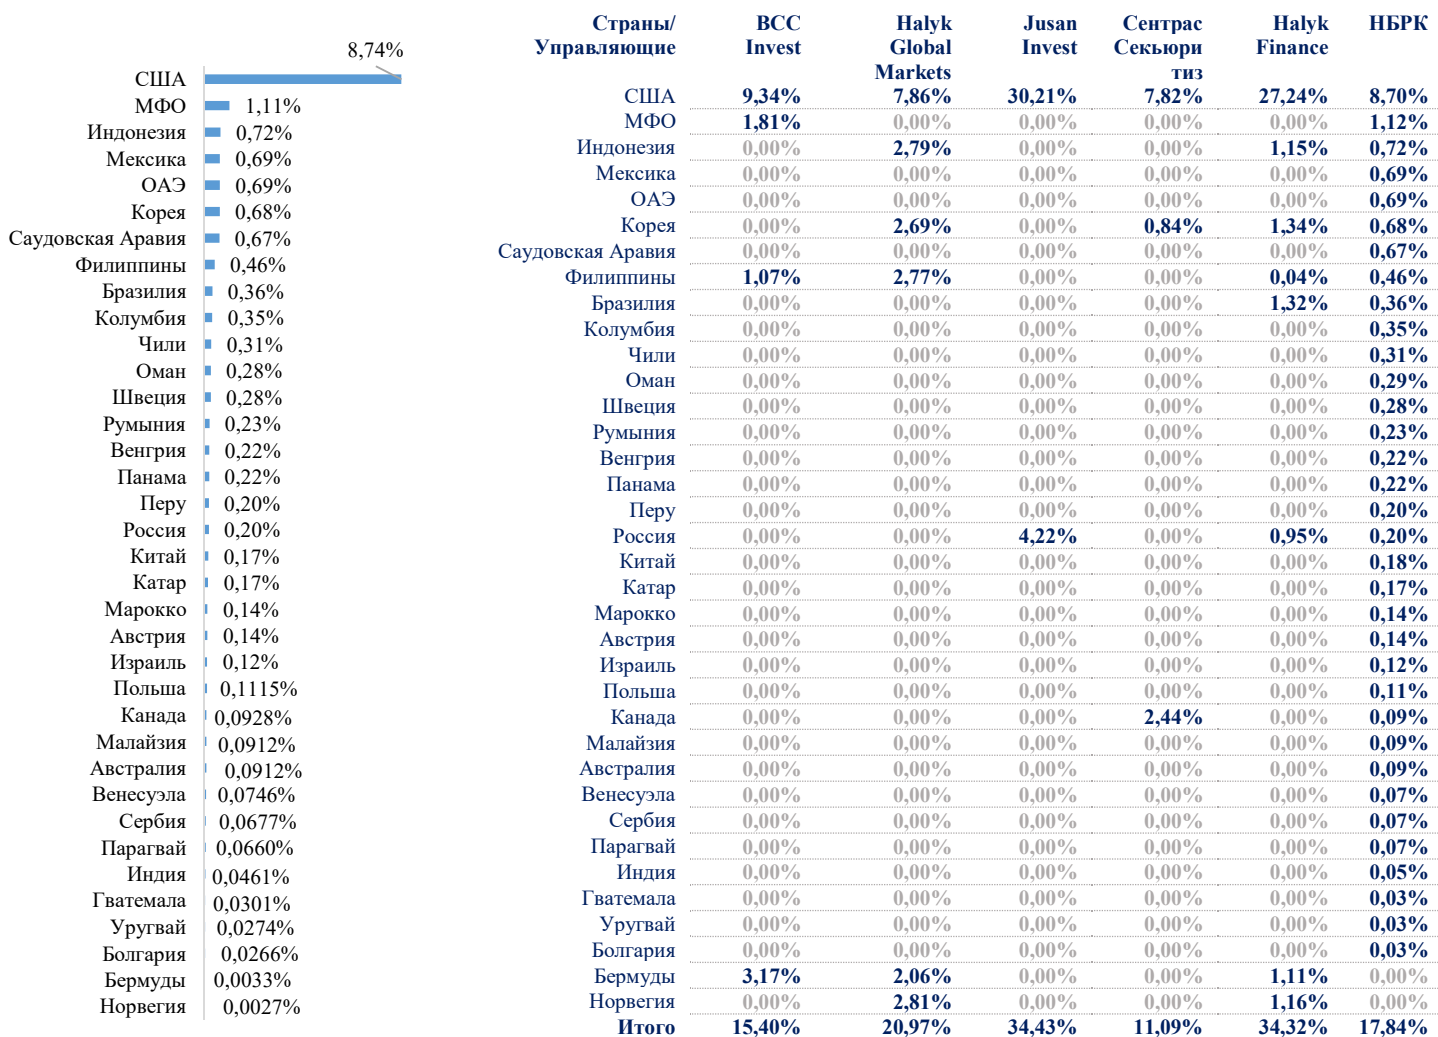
| | |
|---|---|
| США | 8,74% |
| МФО | 1,11% |
| Индонезия | 0,72% |
| Мексика | 0,69% |
| ОАЭ | 0,69% |
| Корея | 0,68% |
| Саудовская Аравия | 0,67% |
| Филиппины | 0,46% |
| Бразилия | 0,36% |
| Колумбия | 0,35% |
| Чили | 0,31% |
| Оман | 0,28% |
| Швеция | 0,28% |
| Румыния | 0,23% |
| Венгрия | 0,22% |
| Панама | 0,22% |
| Перу | 0,20% |
| Россия | 0,20% |
| Китай | 0,17% |
| Катар | 0,17% |
| Марокко | 0,14% |
| Австрия | 0,14% |
| Израиль | 0,12% |
| Польша | 0,1115% |
| Канада | 0,0928% |
| Малайзия | 0,0912% |
| Австралия | 0,0912% |
| Венесуэла | 0,0746% |
| Сербия | 0,0677% |
| Парагвай | 0,0660% |
| Индия | 0,0461% |
| Гватемала | 0,0301% |
| Уругвай | 0,0274% |
| Болгария | 0,0266% |
| Бермуды | 0,0033% |
| Норвегия | 0,0027% |

| Страны/ Управляющие | BCC Invest | Halyk Global Markets | Jusan Invest | Сентрас Секьюритиз | Halyk Finance | НБРК |
|---|---|---|---|---|---|---|
| США | 9,34% | 7,86% | 30,21% | 7,82% | 27,24% | 8,70% |
| МФО | 1,81% | 0,00% | 0,00% | 0,00% | 0,00% | 1,12% |
| Индонезия | 0,00% | 2,79% | 0,00% | 0,00% | 1,15% | 0,72% |
| Мексика | 0,00% | 0,00% | 0,00% | 0,00% | 0,00% | 0,69% |
| ОАЭ | 0,00% | 0,00% | 0,00% | 0,00% | 0,00% | 0,69% |
| Корея | 0,00% | 2,69% | 0,00% | 0,84% | 1,34% | 0,68% |
| Саудовская Аравия | 0,00% | 0,00% | 0,00% | 0,00% | 0,00% | 0,67% |
| Филиппины | 1,07% | 2,77% | 0,00% | 0,00% | 0,04% | 0,46% |
| Бразилия | 0,00% | 0,00% | 0,00% | 0,00% | 1,32% | 0,36% |
| Колумбия | 0,00% | 0,00% | 0,00% | 0,00% | 0,00% | 0,35% |
| Чили | 0,00% | 0,00% | 0,00% | 0,00% | 0,00% | 0,31% |
| Оман | 0,00% | 0,00% | 0,00% | 0,00% | 0,00% | 0,29% |
| Швеция | 0,00% | 0,00% | 0,00% | 0,00% | 0,00% | 0,28% |
| Румыния | 0,00% | 0,00% | 0,00% | 0,00% | 0,00% | 0,23% |
| Венгрия | 0,00% | 0,00% | 0,00% | 0,00% | 0,00% | 0,22% |
| Панама | 0,00% | 0,00% | 0,00% | 0,00% | 0,00% | 0,22% |
| Перу | 0,00% | 0,00% | 0,00% | 0,00% | 0,00% | 0,20% |
| Россия | 0,00% | 0,00% | 4,22% | 0,00% | 0,95% | 0,20% |
| Китай | 0,00% | 0,00% | 0,00% | 0,00% | 0,00% | 0,18% |
| Катар | 0,00% | 0,00% | 0,00% | 0,00% | 0,00% | 0,17% |
| Марокко | 0,00% | 0,00% | 0,00% | 0,00% | 0,00% | 0,14% |
| Австрия | 0,00% | 0,00% | 0,00% | 0,00% | 0,00% | 0,14% |
| Израиль | 0,00% | 0,00% | 0,00% | 0,00% | 0,00% | 0,12% |
| Польша | 0,00% | 0,00% | 0,00% | 0,00% | 0,00% | 0,11% |
| Канада | 0,00% | 0,00% | 0,00% | 2,44% | 0,00% | 0,09% |
| Малайзия | 0,00% | 0,00% | 0,00% | 0,00% | 0,00% | 0,09% |
| Австралия | 0,00% | 0,00% | 0,00% | 0,00% | 0,00% | 0,09% |
| Венесуэла | 0,00% | 0,00% | 0,00% | 0,00% | 0,00% | 0,07% |
| Сербия | 0,00% | 0,00% | 0,00% | 0,00% | 0,00% | 0,07% |
| Парагвай | 0,00% | 0,00% | 0,00% | 0,00% | 0,00% | 0,07% |
| Индия | 0,00% | 0,00% | 0,00% | 0,00% | 0,00% | 0,05% |
| Гватемала | 0,00% | 0,00% | 0,00% | 0,00% | 0,00% | 0,03% |
| Уругвай | 0,00% | 0,00% | 0,00% | 0,00% | 0,00% | 0,03% |
| Болгария | 0,00% | 0,00% | 0,00% | 0,00% | 0,00% | 0,03% |
| Бермуды | 3,17% | 2,06% | 0,00% | 0,00% | 1,11% | 0,00% |
| Норвегия | 0,00% | 2,81% | 0,00% | 0,00% | 1,16% | 0,00% |
| Итого | 15,40% | 20,97% | 34,43% | 11,09% | 34,32% | 17,84% |